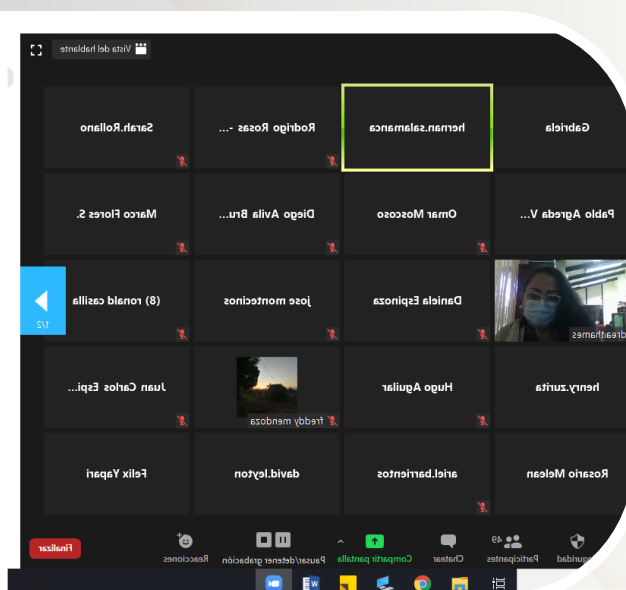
Vista del hablante

Gabriela
hernan.salamanca
Rodrigo Rosas -...
Sarah.Rollano

Pablo Agreda V...
Omar Moscoso
Diego Avila Bru...
Marco Flores S.

andreathames
Daniela Espinoza
jose montecinos
(8) ronald casilla

1/2

henry.zurita
Hugo Aguilar
freddy mendoza
Juan Carlos Espi...

Rosario Melean
ariel.barrientos
david.leyton
Felix Yapari

Seguridad
49 Participantes
Chatear
Compartir pantalla
Pausar/detener grabación
Reacciones
Finalizar